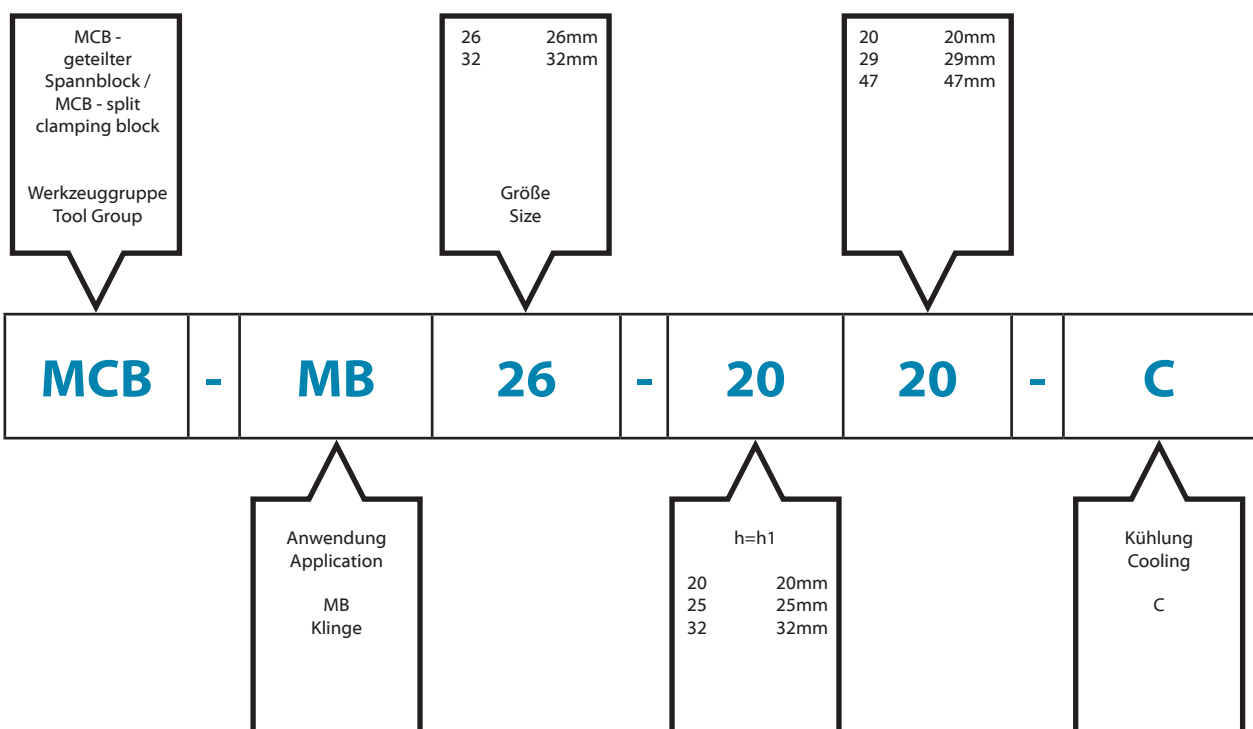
MCB - geteilter Spannblock / MCB - split clamping block

Werkzeuggruppe Tool Group

26 26mm
32 32mm

Größe
Size

20 20mm
29 29mm
47 47mm

| MCB | - | MB | 26 | - | 20 | 20 | - | C |
|---|---|---|---|---|---|---|---|---|

Anwendung
Application

MB
Klinge

h=h1

20 20mm
25 25mm
32 32mm

Kühlung
Cooling

C